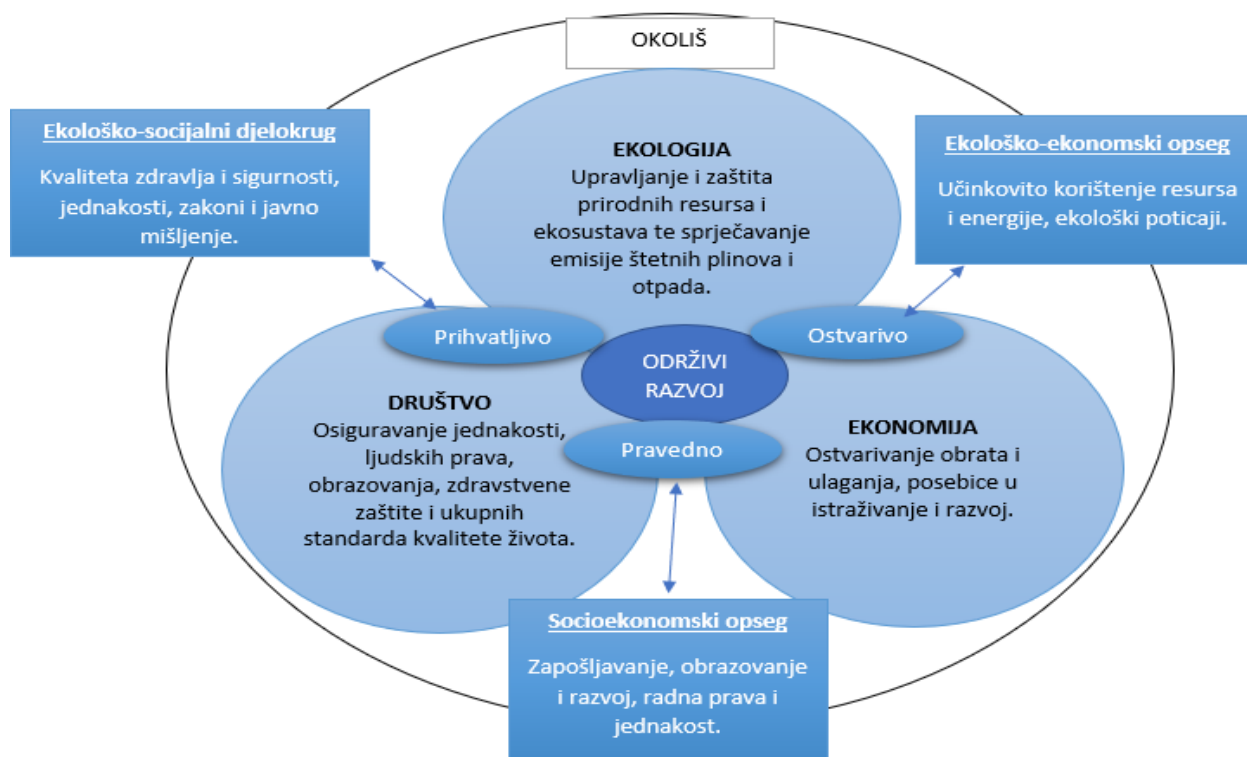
OKOLIŠ

Ekološko-socijalni djelokrug

Kvaliteta zdravlja i sigurnosti, jednakosti, zakoni i javno mišljenje.

EKOLOGIJA
Upravljanje i zaštita prirodnih resursa i ekosustava te sprječavanje emisije štetnih plinova i otpada.

Ekološko-ekonomski opseg

Učinkovito korištenje resursa i energije, ekološki poticaji.

Prihvatljivo

Ostvarivo

ODRŽIVI RAZVOJ

DRUŠTVO
Osiguravanje jednakosti, ljudskih prava, obrazovanja, zdravstvene zaštite i ukupnih standarda kvalitete života.

Pravedno

EKONOMIJA
Ostvarivanje obrata i ulaganja, posebice u istraživanje i razvoj.

Socioekonomski opseg

Zapošljavanje, obrazovanje i razvoj, radna prava i jednakost.